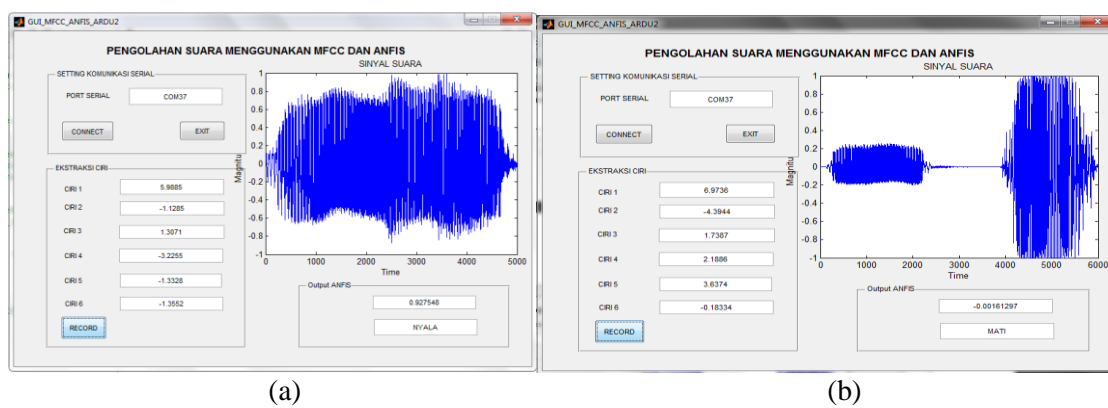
GUI_MFCC_ANFIS_ARDU2

PENGOLAHAN SUARA MENGGUNAKAN MFCC DAN ANFIS

SETTING KOMUNIKASI SERIAL

PORT SERIAL COM37

CONNECT EXIT

EKSTRAKSI CIRI

CIRI 1 5.9885

CIRI 2 -1.1285

CIRI 3 1.3071

CIRI 4 -3.2255

CIRI 5 -1.3328

CIRI 6 -1.3552

RECORD

SINYAL SUARA

Magnitu

1 0.8 0.6 0.4 0.2 0 -0.2 -0.4 -0.6 -0.8 -1

0 1000 2000 3000 4000 5000

Time

Output ANFIS

0.927548

NYALA

(a)

GUI_MFCC_ANFIS_ARDU2

PENGOLAHAN SUARA MENGGUNAKAN MFCC DAN ANFIS

SETTING KOMUNIKASI SERIAL

PORT SERIAL COM37

CONNECT EXIT

EKSTRAKSI CIRI

CIRI 1 6.9736

CIRI 2 -4.3944

CIRI 3 1.7387

CIRI 4 2.1886

CIRI 5 3.6374

CIRI 6 -0.18334

RECORD

SINYAL SUARA

Magnitu

1 0.8 0.6 0.4 0.2 0 -0.2 -0.4 -0.6 -0.8 -1

0 1000 2000 3000 4000 5000 6000

Time

Output ANFIS

-0.00161297

MATI

(b)